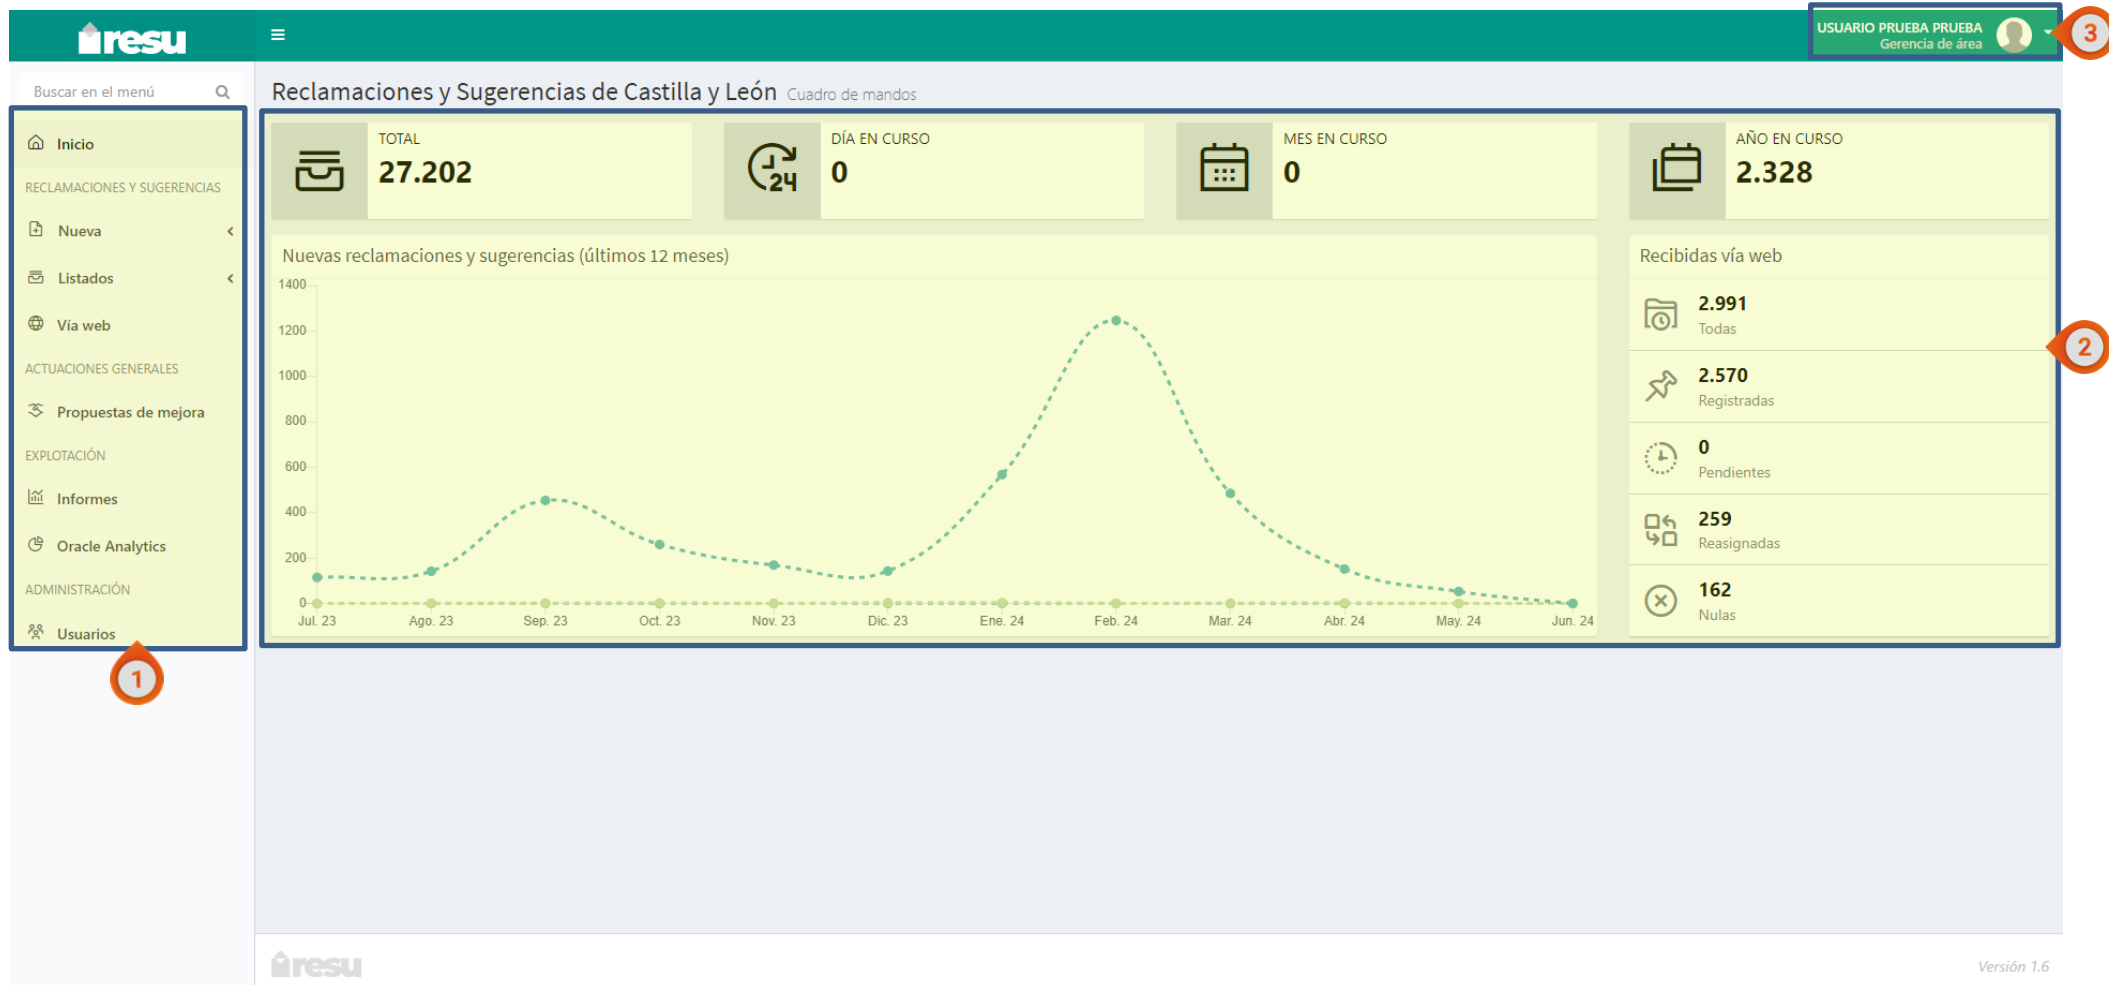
resu

≡

USUARIO PRUEBA PRUEBA
Gerencia de área

3

Buscar en el menú

Inicio

RECLAMACIONES Y SUGERENCIAS

Nueva

Listados

Vía web

ACTUACIONES GENERALES

Propuestas de mejora

EXPLOTACIÓN

Informes

Oracle Analytics

ADMINISTRACIÓN

Usuarios

1

Reclamaciones y Sugerencias de Castilla y León Cuadro de mandos

TOTAL
27.202

DÍA EN CURSO
0

MES EN CURSO
0

AÑO EN CURSO
2.328

Nuevas reclamaciones y sugerencias (últimos 12 meses)

1400
1200
1000
800
600
400
200
0

Jul. 23 Ago. 23 Sep. 23 Oct. 23 Nov. 23 Dic. 23 Ene. 24 Feb. 24 Mar. 24 Abr. 24 May. 24 Jun. 24

Recibidas vía web

2.991
Todas

2.570
Registradas

0
Pendientes

259
Reasignadas

162
Nulas

2

resu

Versión 1.6